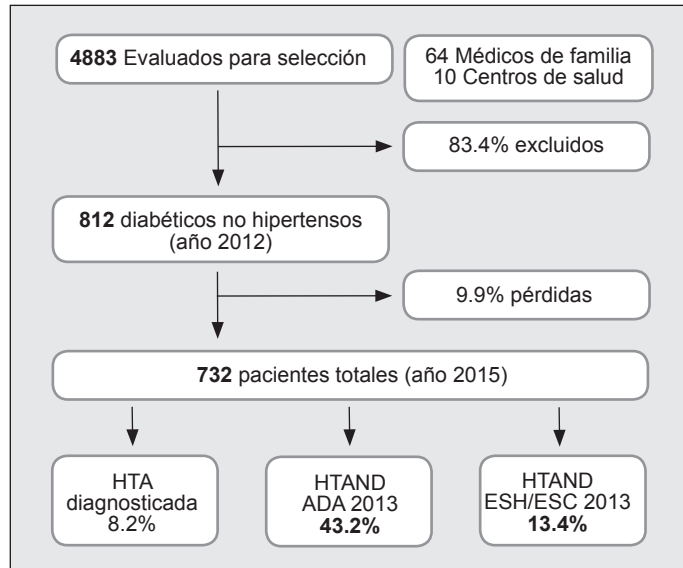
**4883** Evaluados para selección

64 Médicos de familia
10 Centros de salud

83.4% excluidos

**812** diabéticos no hipertensos (año 2012)

9.9% pérdidas

**732** pacientes totales (año 2015)

HTA diagnosticada 8.2%

HTAND ADA 2013 **43.2%**

HTAND ESH/ESC 2013 **13.4%**